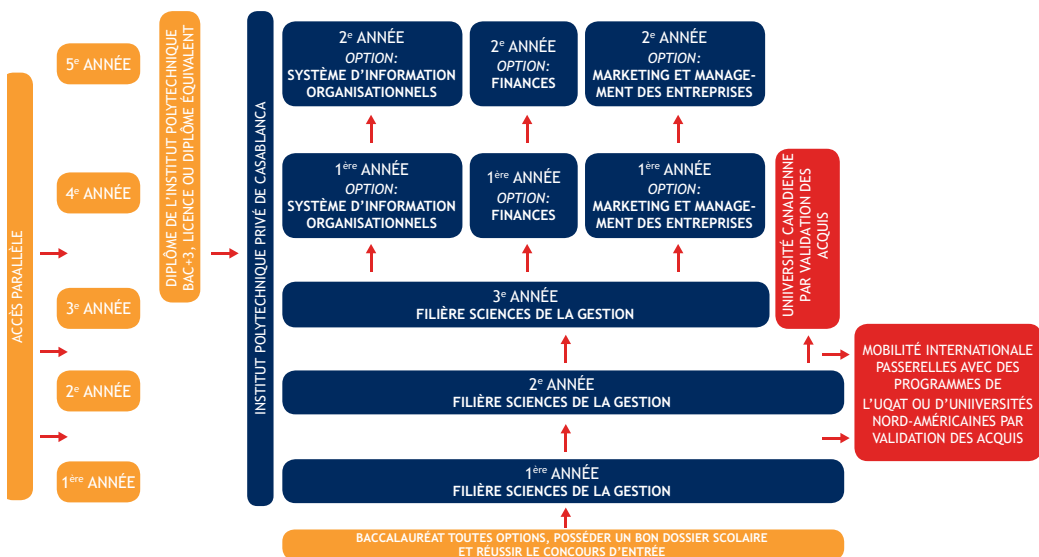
ACCÈS PARALLÈLE

5e ANNÉE

4e ANNÉE

3e ANNÉE

2e ANNÉE

1ère ANNÉE

DIPLÔME DE L'INSTITUT POLYTECHNIQUE BAC+3, LICENCE OU DIPLÔME ÉQUIVALENT

INSTITUT POLYTECHNIQUE PRIVÉ DE CASABLANCA

2e ANNÉE
OPTION:
SYSTÈME D'INFORMATION ORGANISATIONNELS

2e ANNÉE
OPTION:
FINANCES

2e ANNÉE
OPTION:
MARKETING ET MANAGEMENT DES ENTREPRISES

1ère ANNÉE
OPTION:
SYSTÈME D'INFORMATION ORGANISATIONNELS

1ère ANNÉE
OPTION:
FINANCES

1ère ANNÉE
OPTION:
MARKETING ET MANAGEMENT DES ENTREPRISES

UNIVERSITÉ CANADIENNE PAR VALIDATION DES ACQUIS

3e ANNÉE
FILIÈRE SCIENCES DE LA GESTION

MOBILITÉ INTERNATIONALE PASSERELLES AVEC DES PROGRAMMES DE L'UQAT OU D'UNIIVERSITÉS NORD-AMÉRICAINES PAR VALIDATION DES ACQUIS

2e ANNÉE
FILIÈRE SCIENCES DE LA GESTION

1ère ANNÉE
FILIÈRE SCIENCES DE LA GESTION

BACCALAURÉAT TOUTES OPTIONS, POSSÉDER UN BON DOSSIER SCOLAIRE ET RÉUSSIR LE CONCOURS D'ENTRÉE